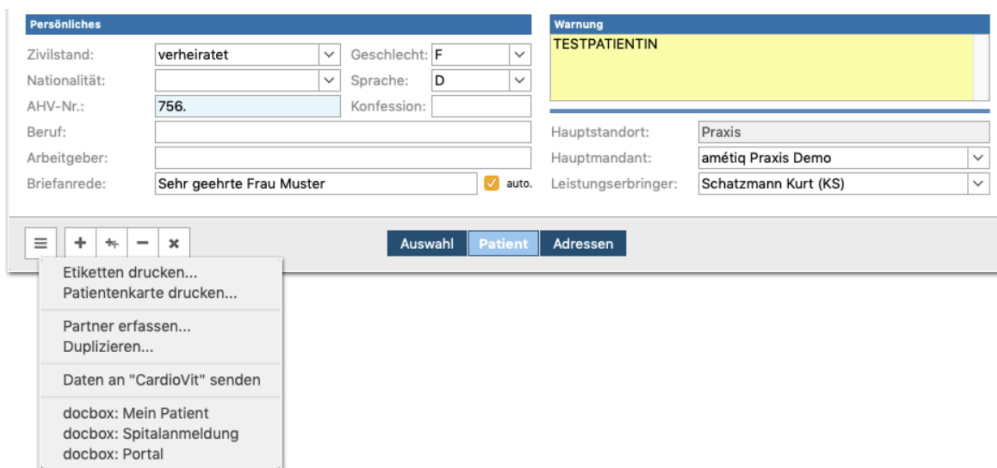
Persönliches

Zivilstand: verheiratet
Geschlecht: F
Nationalität:
Sprache: D
AHV-Nr.: 756.
Konfession:
Beruf:
Arbeitgeber:
Briefanrede: Sehr geehrte Frau Muster
auto.

Warnung
TESTPATIENTIN

Hauptstandort: Praxis
Hauptmandant: amétiq Praxis Demo
Leistungserbringer: Schatzmann Kurt (KS)

Auswahl
Patient
Adressen

Etiketten drucken...
Patientenkarte drucken...

Partner erfassen...
Duplizieren...

Daten an "CardioVit" senden

docbox: Mein Patient
docbox: Spitalanmeldung
docbox: Portal